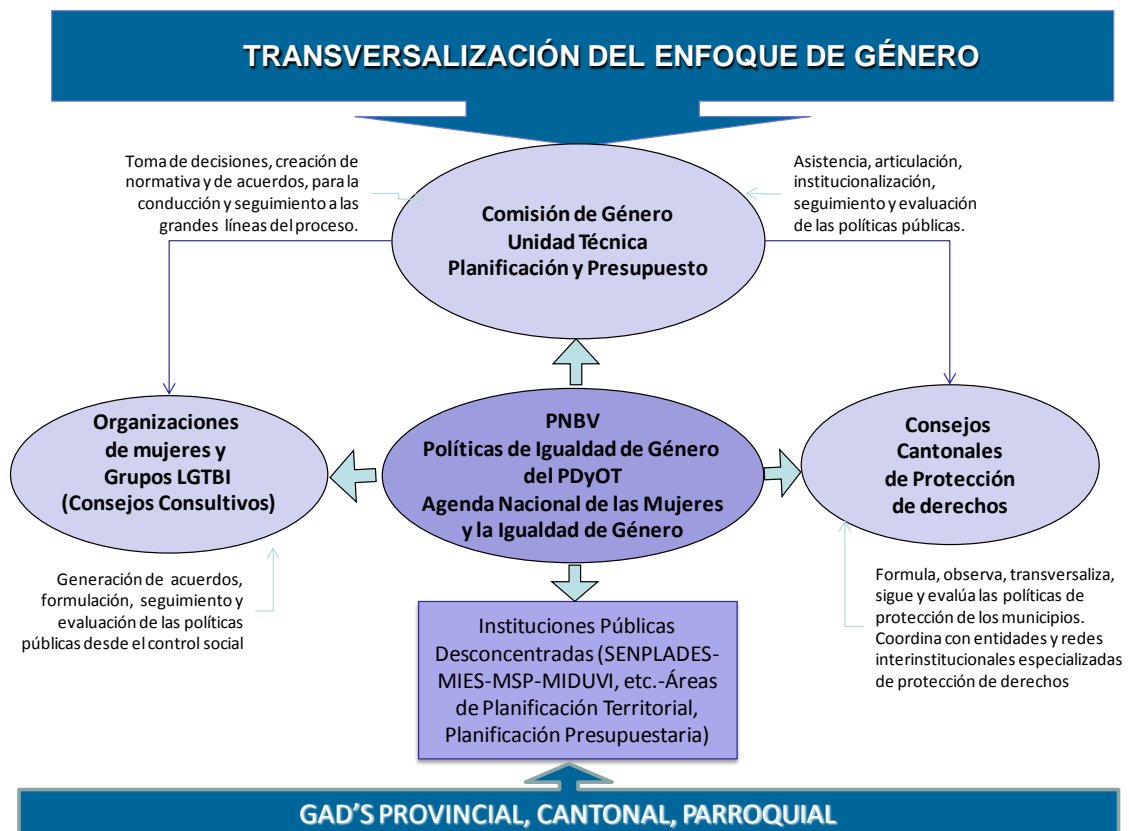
TRANSVERSALIZACIÓN DEL ENFOQUE DE GÉNERO

Toma de decisiones, creación de normativa y de acuerdos, para la conducción y seguimiento a las grandes líneas del proceso.

Comisión de Género
Unidad Técnica
Planificación y Presupuesto

Asistencia, articulación, institucionalización, seguimiento y evaluación de las políticas públicas.

Organizaciones de mujeres y Grupos LGTBI (Consejos Consultivos)

PNBV
Políticas de Igualdad de Género del PDyOT
Agenda Nacional de las Mujeres y la Igualdad de Género

Consejos Cantonales de Protección de derechos

Generación de acuerdos, formulación, seguimiento y evaluación de las políticas públicas desde el control social

Instituciones Públicas Desconcentradas (SENPLADES-MIES-MSP-MIDUVI, etc.-Áreas de Planificación Territorial, Planificación Presupuestaria)

Formula, observa, transversaliza, sigue y evalúa las políticas de protección de los municipios. Coordina con entidades y redes interinstitucionales especializadas de protección de derechos

GAD'S PROVINCIAL, CANTONAL, PARROQUIAL